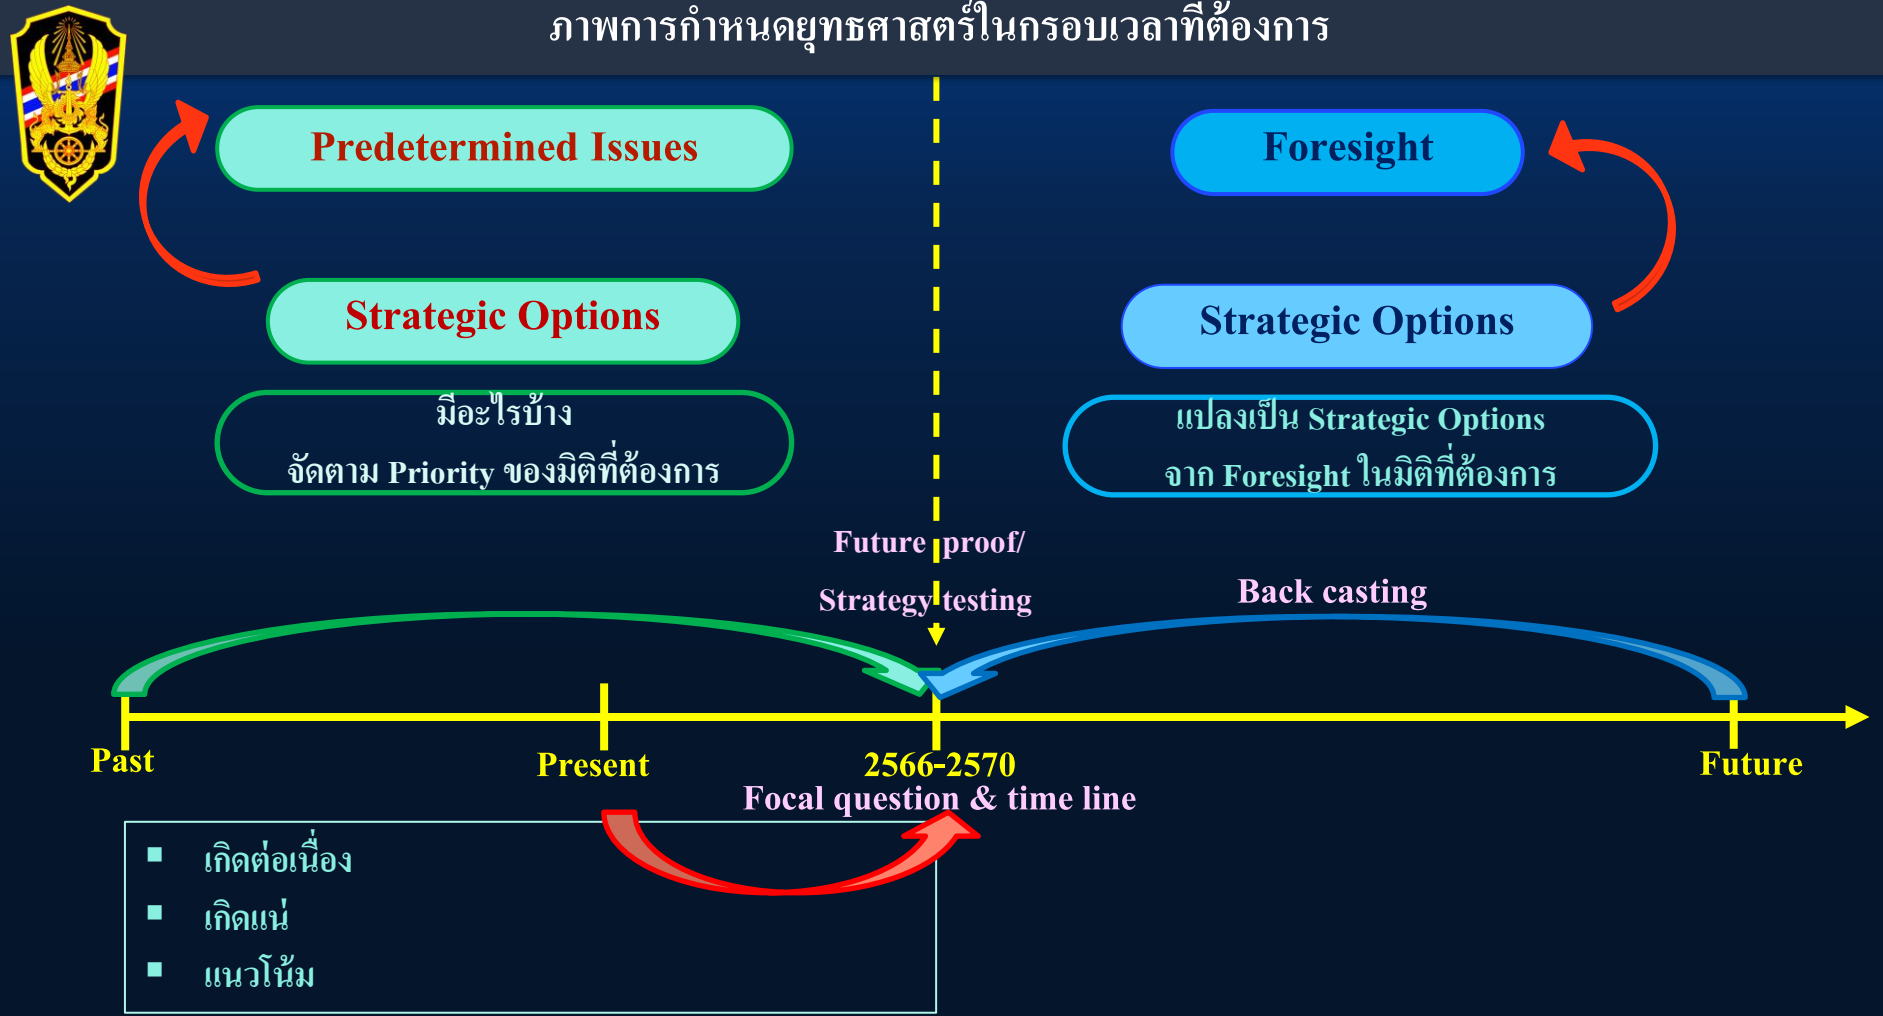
ภาพการกำหนดยุทธศาสตร์ในกรอบเวลาที่ต้องการ

Predetermined Issues

Strategic Options

มีอะไรบ้าง
จัดตาม Priority ของมิติที่ต้องการ

Foresight

Strategic Options

แปลงเป็น Strategic Options
จาก Foresight ในมิติที่ต้องการ

Future proof/
Strategy testing

Back casting

Past

Present

2566-2570
Focal question & time line

Future

- เกิดต่อเนื่อง
- เกิดแน่
- แนวโน้ม